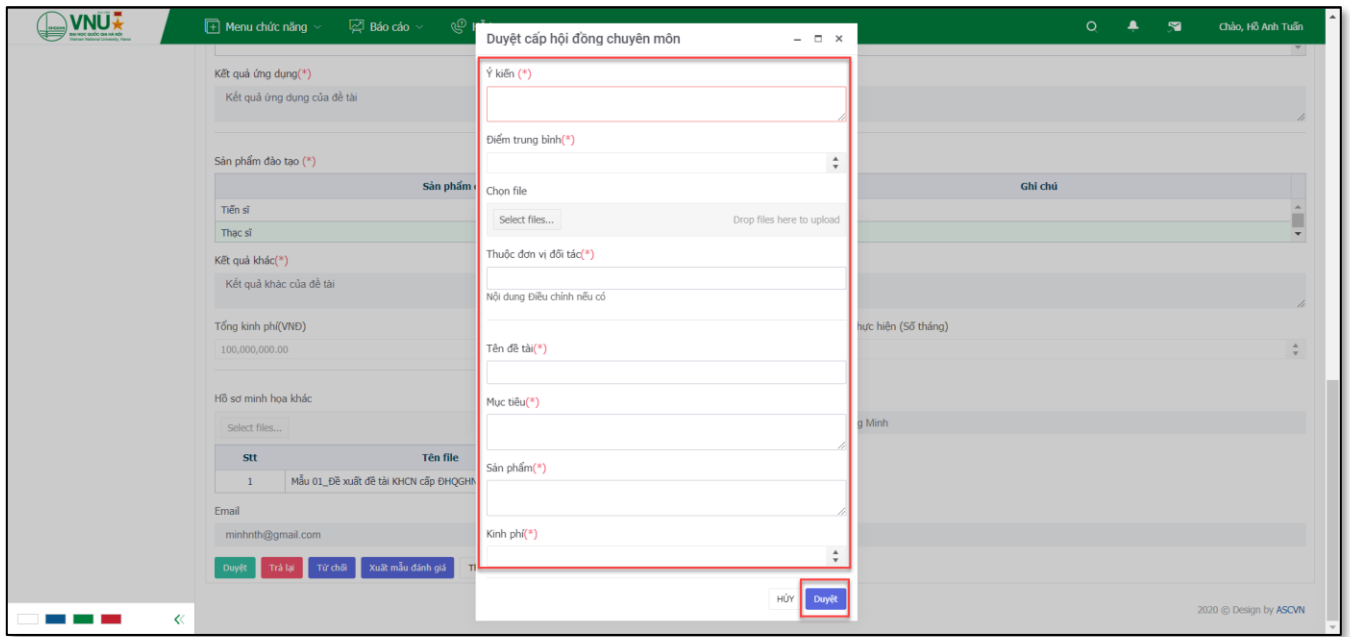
VNU
ĐẠI HỌC QUỐC GIA HÀ NỘI
Vietnam National University, Hanoi

Menu chức năng
Báo cáo
Chào, Hồ Anh Tuấn

Kết quả ứng dụng(*)
Kết quả ứng dụng của đề tài

Sản phẩm đào tạo (*)
| Sản phẩm | Ghi chú |
|---|---|
| Tiến sĩ | |
| Thạc sĩ | |

Kết quả khác(*)
Kết quả khác của đề tài

Tổng kinh phí(VNĐ)
100,000,000.00
hực hiện (Số tháng)

Hồ sơ minh họa khác
Select files...
g Minh

| Stt | Tên file |
|---|---|
| 1 | Mẫu 01_Đề xuất đề tài KHCN cấp ĐHQGHN |

Email
minhnth@gmail.com

Duyệt
Trả lại
Từ chối
Xuất mẫu đánh giá

Duyệt cấp hội đồng chuyên môn

Ý kiến (*)

Điểm trung bình(*)

Chọn file
Select files...
Drop files here to upload

Thuộc đơn vị đối tác(*)

Nội dung Điều chỉnh nếu có

Tên đề tài(*)

Mục tiêu(*)

Sản phẩm(*)

Kinh phí(*)

HỦY
Duyệt

2020 © Design by ASCVN